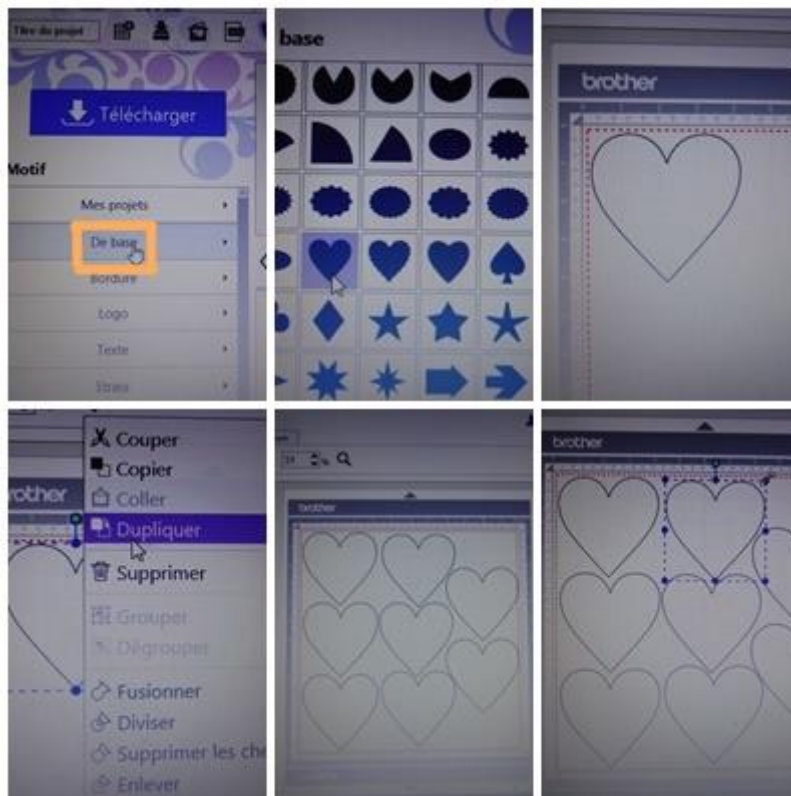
Titre du projet

Télécharger

Motif

Mes projets

De base

Bordure

Logo

Texte

Strass

base

brother

Couper
Copier
Coller
Dupliquer
Supprimer
Grouper
Dégrouper
Fusionner
Diviser
Supprimer les che
Enlever

brother

brother

brother